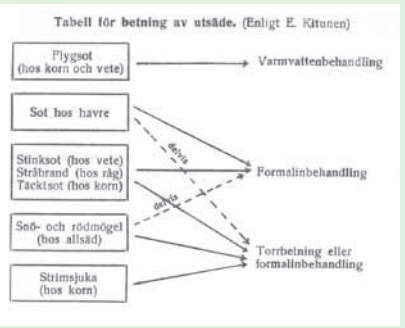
Tabell för betning av utsäde. (Enligt E. Kitunen)

Flygsot (hos korn och vete)

Varmvattenbehandling

Sot hos havre

delvis

Stinksot (hos vete)
Stråbrand (hos råg)
Täcktsot (hos korn)

Formalinbehandling

delvis

Snö- och rödmögel (hos allsäd)

Torrbetning eller formalinbehandling

Strimsjuka (hos korn)